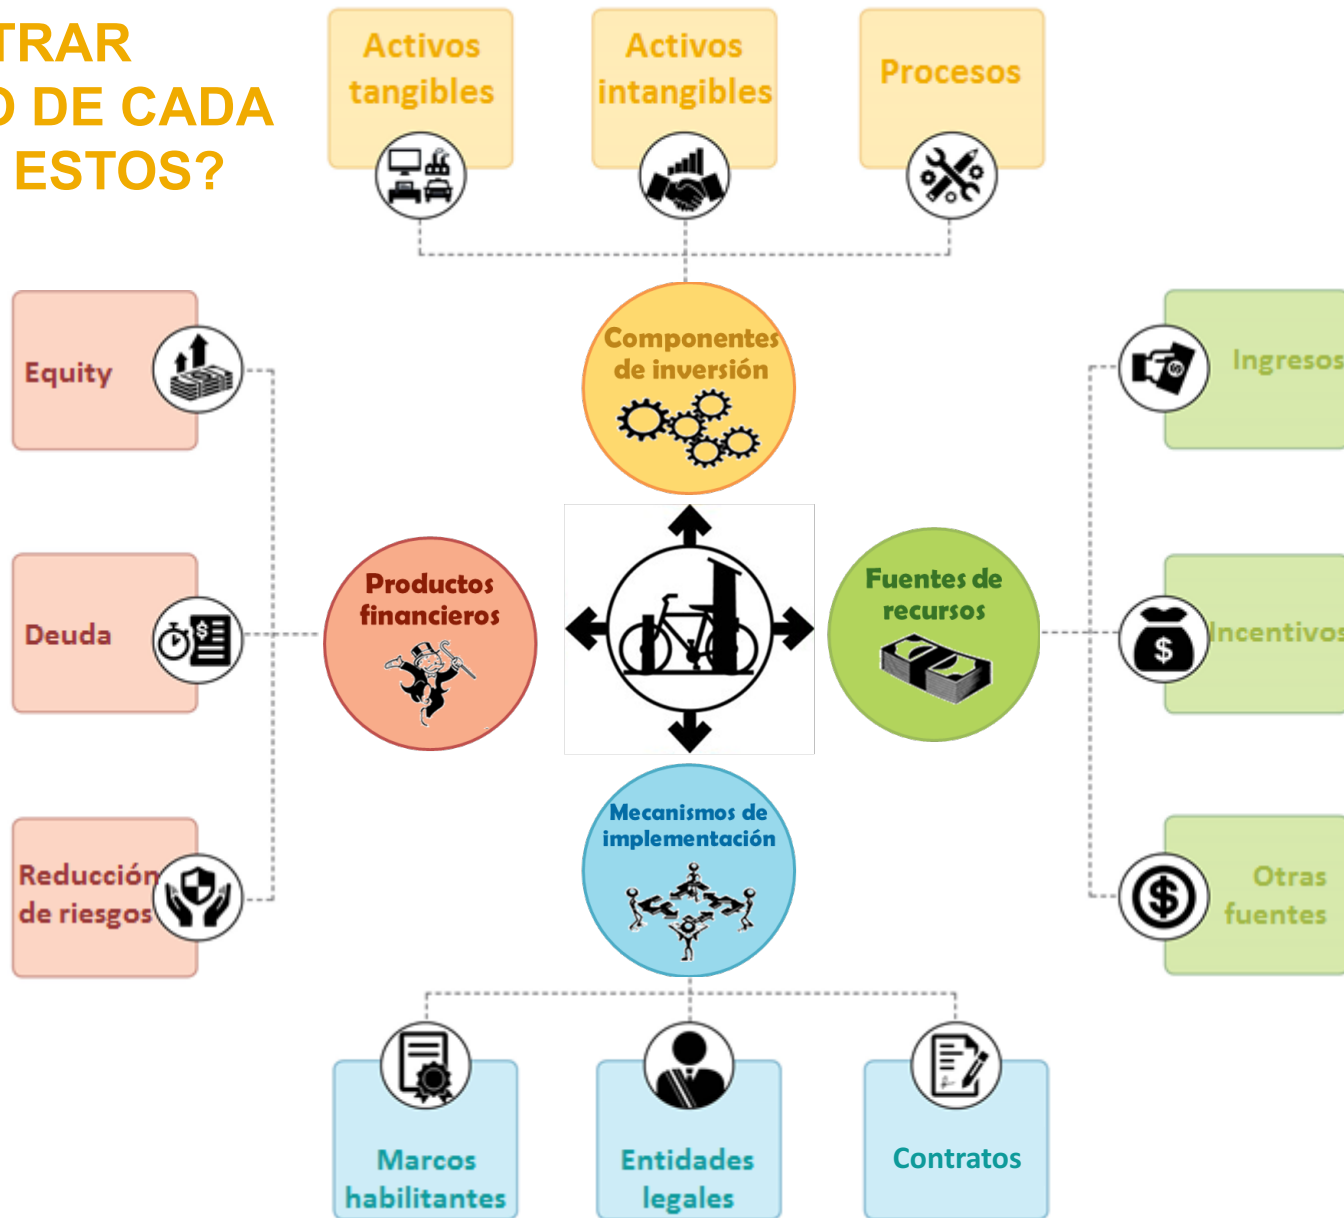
TRAR
O DE CADA
ESTOS?

Activos tangibles

Activos intangibles

Procesos

Componentes de inversión

Equity

Ingresos

Deuda

Productos financieros

Fuentes de recursos

Incentivos

Reducción de riesgos

Mecanismos de implementación

Otras fuentes

Marcos habilitantes

Entidades legales

Contratos